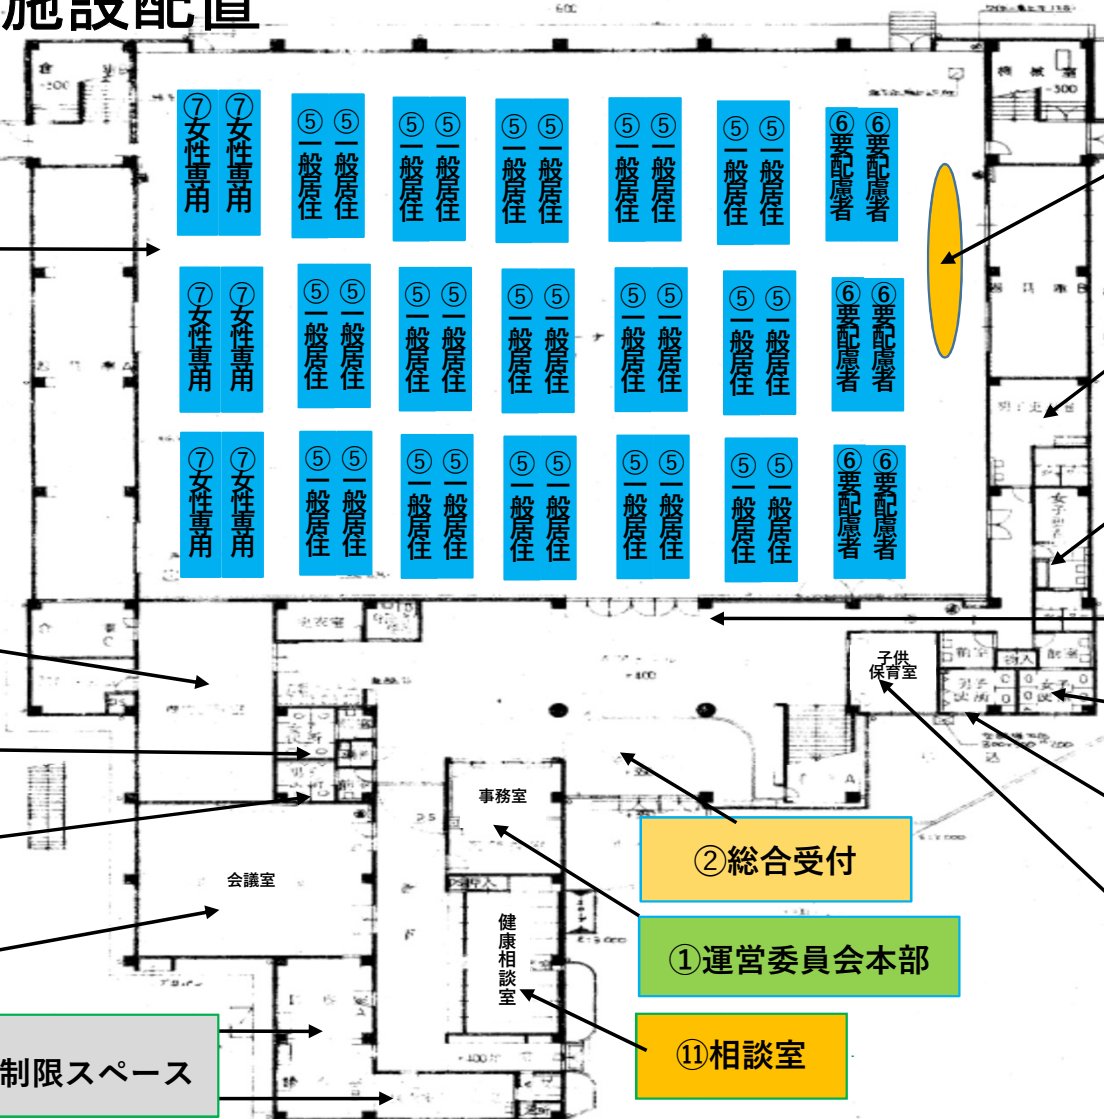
施設配置

⑦女性専用 ⑦女性専用
⑤一般居住 ⑤一般居住
⑤一般居住 ⑤一般居住
⑤一般居住 ⑤一般居住
⑤一般居住 ⑤一般居住
⑤一般居住 ⑤一般居住
⑥要配慮者 ⑥要配慮者

⑦女性専用 ⑦女性専用
⑤一般居住 ⑤一般居住
⑤一般居住 ⑤一般居住
⑤一般居住 ⑤一般居住
⑤一般居住 ⑤一般居住
⑤一般居住 ⑤一般居住
⑥要配慮者 ⑥要配慮者

⑦女性専用 ⑦女性専用
⑤一般居住 ⑤一般居住
⑤一般居住 ⑤一般居住
⑤一般居住 ⑤一般居住
⑤一般居住 ⑤一般居住
⑤一般居住 ⑤一般居住
⑥要配慮者 ⑥要配慮者

子供保育室

事務室

会議室

健康相談室

②総合受付

①運営委員会本部

⑪相談室

制限スペース